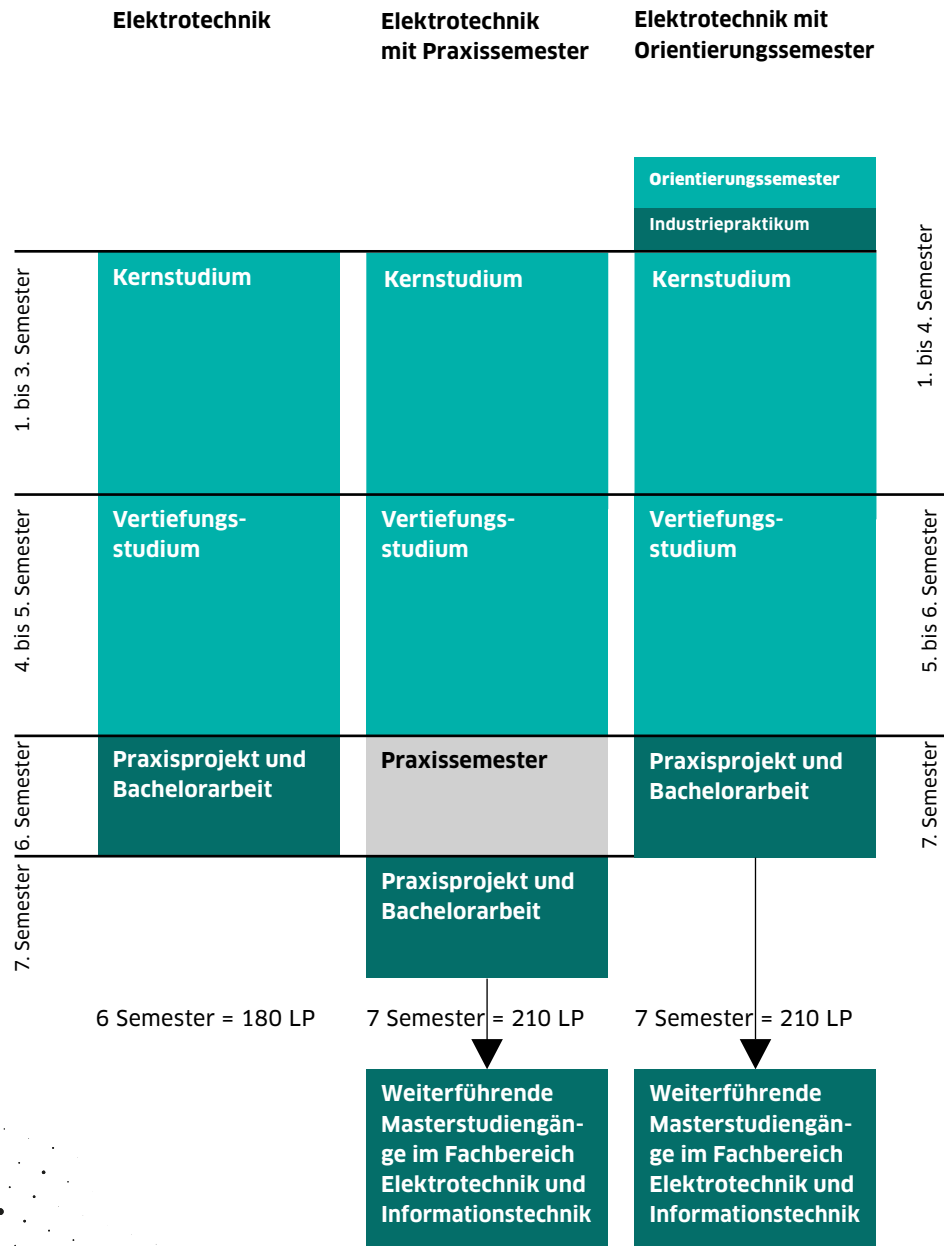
Elektrotechnik

Elektrotechnik mit Praxissemester

Elektrotechnik mit Orientierungssemester

Orientierungssemester

Industriepraktikum

1. bis 4. Semester

1. bis 3. Semester

Kernstudium

Kernstudium

Kernstudium

4. bis 5. Semester

Vertiefungsstudium

Vertiefungsstudium

Vertiefungsstudium

5. bis 6. Semester

6. Semester

Praxisprojekt und Bachelorarbeit

Praxissemester

Praxisprojekt und Bachelorarbeit

7. Semester

7. Semester

Praxisprojekt und Bachelorarbeit

6 Semester = 180 LP

7 Semester = 210 LP

7 Semester = 210 LP

Weiterführende Masterstudiengänge im Fachbereich Elektrotechnik und Informationstechnik

Weiterführende Masterstudiengänge im Fachbereich Elektrotechnik und Informationstechnik